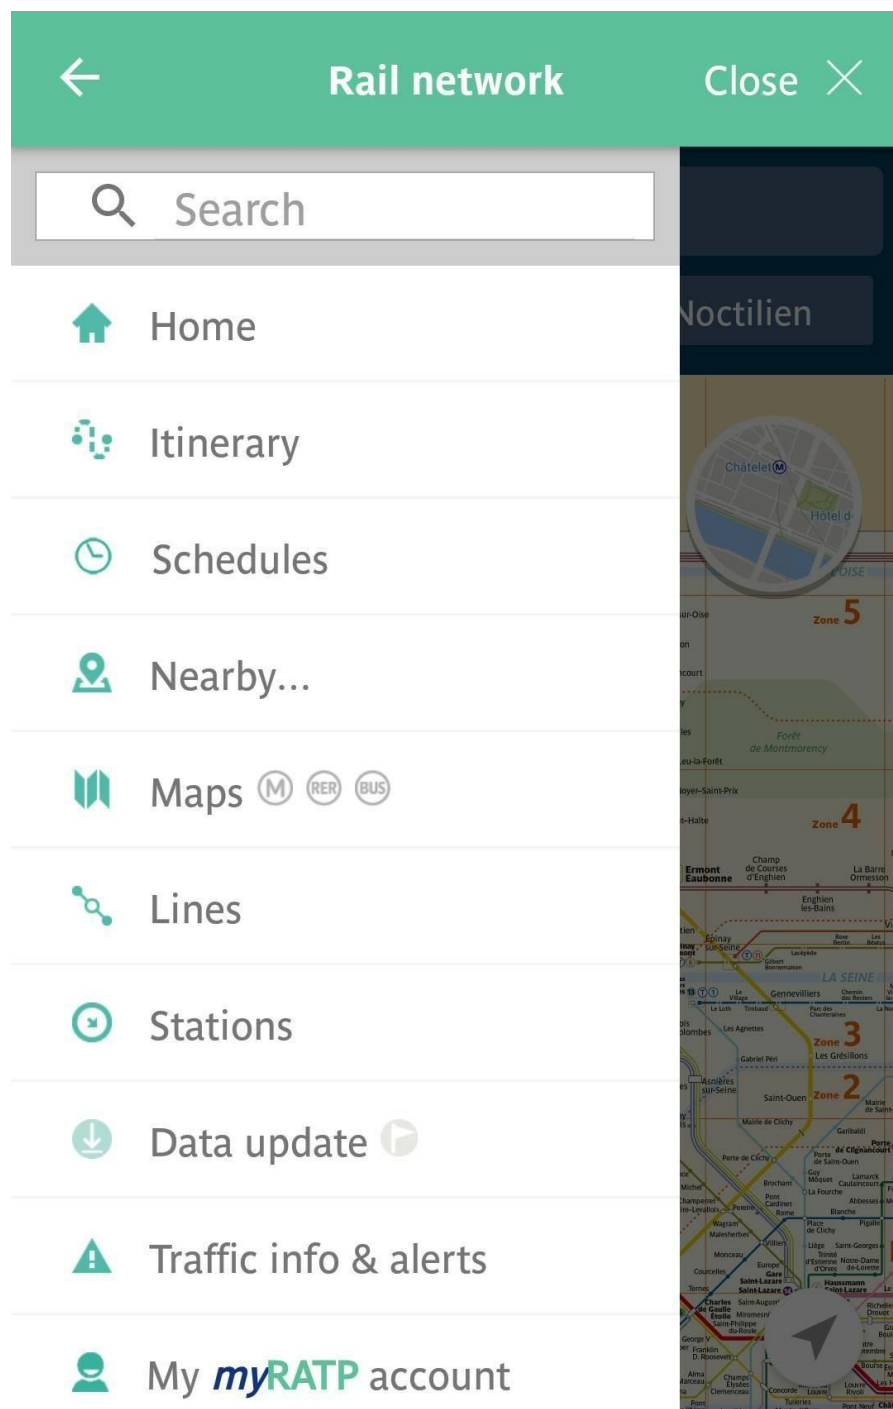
Rail network
Close

Search

Home
Itinerary
Schedules
Nearby...
Maps M RER BUS
Lines
Stations
Data update
Traffic info & alerts
My myRATP account

Noctilien
Châtelet M
Hôtel d
OISE
Zone 5
Forêt de Montmorency
Zone 4
Ermont Eaubonne
Champ de Courses d'Enghien
La Barre Ormesson
Enghien les-Bains
Épinay sur-Seine
LA SEINE
Gennevilliers
Zone 3
Les Grésillons
Les Agnettes
Gabriel Péri
Asnières sur-Seine
Saint-Ouen
Zone 2
Mairie de Clichy
Garibaldi
Porte de Clignancourt
Porte de Saint-Ouen
Porte de Clichy
Brochant
Guy Môquet
Lamarck Caulaincourt
La Fourche
Pont Cardinet
Rome
Blanche
Pigalle
Abbesses
Place de Clichy
Liège
Saint-Georges
Trinité d'Estienne d'Orves
Notre-Dame de-Lorette
Wagram
Malesherbes
Villiers
Monceau
Europe
Courcelles
Ternes
Saint-Lazare
Gare Saint-Lazare
Haussmann Saint-Lazare
Charles de Gaulle Étoile
Saint-Augustin
Miromesnil
Saint-Philippe du-Roule
George V
Franklin D. Roosevelt
Alma Marceau
Champs Élysées Clemenceau
Concorde
Louvre Rivoli
Tuileries
Pont Neuf
Richelieu Drouot
Bourse